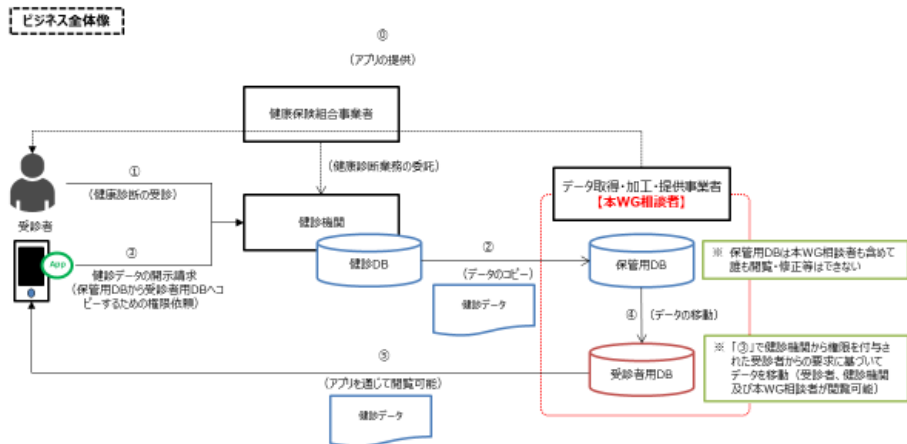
ビジネス全体像

⓪
（アプリの提供）

健康保険組合事業者

（健康診断業務の委託）

①
（健康診断の受診）

受診者

App

③
健診データの開示請求
（保管用DBから受診者用DBへコピーするための権限依頼）

健診機関

健診DB

②
（データのコピー）

健診データ

データ取得・加工・提供事業者
【本WG相談者】

保管用DB

※ 保管用DBは本WG相談者も含めて誰も閲覧・修正等はできない

④ （データの移動）

※「③」で健診機関から権限を付与された受診者からの要求に基づいてデータを移動（受診者、健診機関及び本WG相談者が閲覧可能）

受診者用DB

⑤
（アプリを通じて閲覧可能）

健診データ